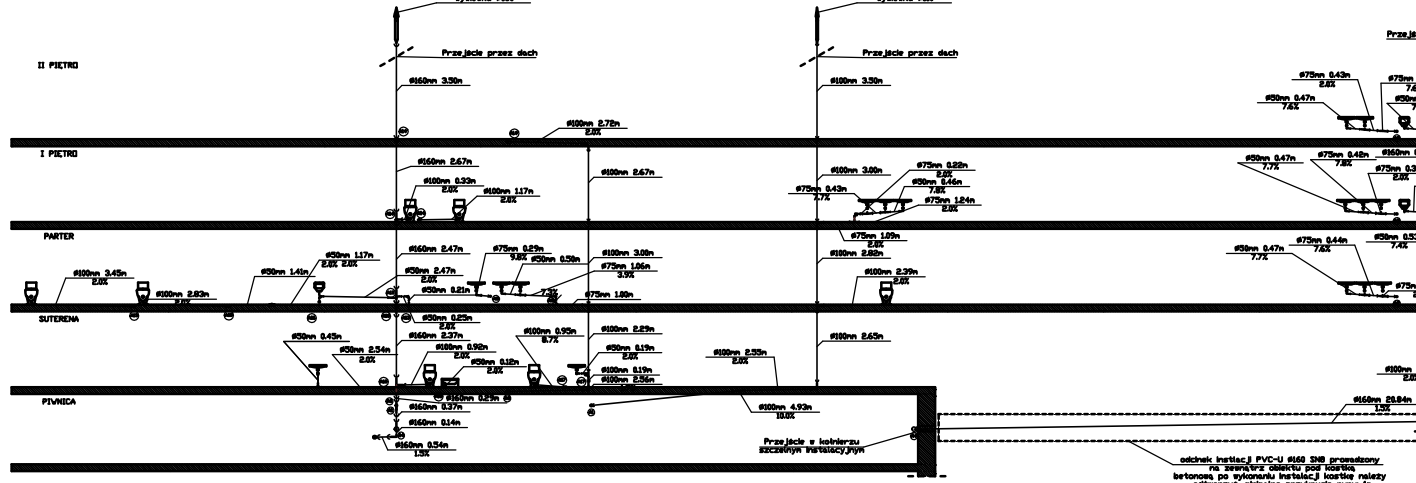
Przejście przez dach

Przejście przez dach

II PIETRO

ø160mm 3.50m

ø100mm 3.50m

ø100mm 2.72m
2.0%

ø75mm 0.43m
2.6%

ø50mm 0.47m
7.6%

I PIETRO

ø160mm 2.67m

ø100mm 2.67m

ø100mm 0.33m
2.0%

ø100mm 1.17m
2.0%

ø100mm 3.00m

ø75mm 0.22m
2.6%

ø75mm 0.43m
7.7%

ø50mm 0.46m
7.6%

ø75mm 1.24m
2.6%

ø50mm 0.47m
7.7%

ø75mm 0.42m
7.6%

ø160mm

PARTER

ø160mm 2.47m

ø75mm 1.09m
2.6%

ø100mm 2.82m

ø100mm 2.39m
2.0%

ø50mm 0.47m
7.7%

ø75mm 0.44m
7.6%

ø50mm 0.5
7.4%

ø100mm 3.45m
2.0%

ø100mm 2.83m
2.0%

ø50mm 1.41m

ø50mm 1.17m
2.0% 2.0%

ø50mm 2.47m
2.0%

ø50mm 0.21m

ø75mm 0.29m
9.8%

ø50mm 0.58m

ø100mm 3.00m

ø75mm 1.06m
3.9%

7.3%

ø75mm 1.80m

SUTERENA

ø50mm 0.25m
2.6%

ø160mm 2.37m

ø50mm 0.45m

ø50mm 2.54m
2.0%

ø100mm 0.92m
2.0%

ø50mm 0.12m
2.6%

ø100mm 0.93m
8.7%

ø100mm 2.29m

ø50mm 0.19m
2.6%

ø100mm 0.19m

ø100mm 2.56m

ø100mm 2.55m
2.0%

ø100mm 2.65m

PIWNICA

ø160mm 0.29m

ø160mm 0.37m

ø160mm 0.14m

ø160mm 0.54m
1.5%

ø100mm 4.93m
10.0%

Przejście w kołnierzu szczelnym instalacyjnym

ø160mm 20.84m
1.5%

ø100mm
2.0%

odcinek instalacji PVC-U ø160 SN8 prowadzony na zewnątrz obiektu pod kostką betonową, po wykonaniu instalacji kostkę należy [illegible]